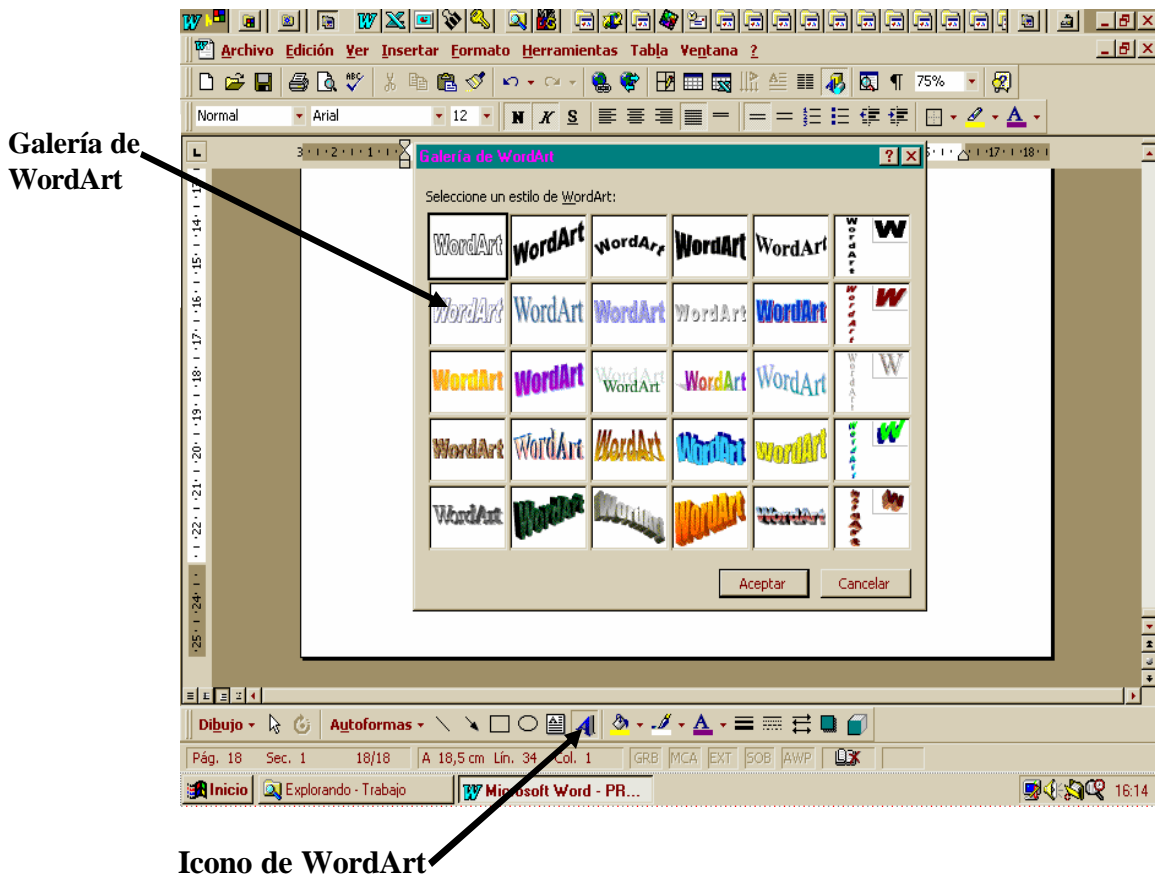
Galería de WordArt

Archivo Edición Ver Insertar Formato Herramientas Tabla Ventana ?

75%

Normal Arial 12 N K S

Galería de WordArt

Seleccione un estilo de WordArt:

| WordArt | WordArt | WordArt | WordArt | WordArt | WordArt | W |
|---|---|---|---|---|---|---|
| WordArt | WordArt | WordArt | WordArt | WordArt | WordArt | W |
| WordArt | WordArt | WordArt | WordArt | WordArt | WordArt | W |
| WordArt | WordArt | WordArt | WordArt | WordArt | WordArt | W |
| WordArt | WordArt | WordArt | WordArt | WordArt | WordArt | W |

Aceptar Cancelar

Dibujo Autoformas

Pág. 18 Sec. 1 18/18 A 18,5 cm Lín. 34 Col. 1 GRB MCA EXT SOB AWP

Inicio Explorando - Trabajo Microsoft Word - PR... 16:14

Icono de WordArt